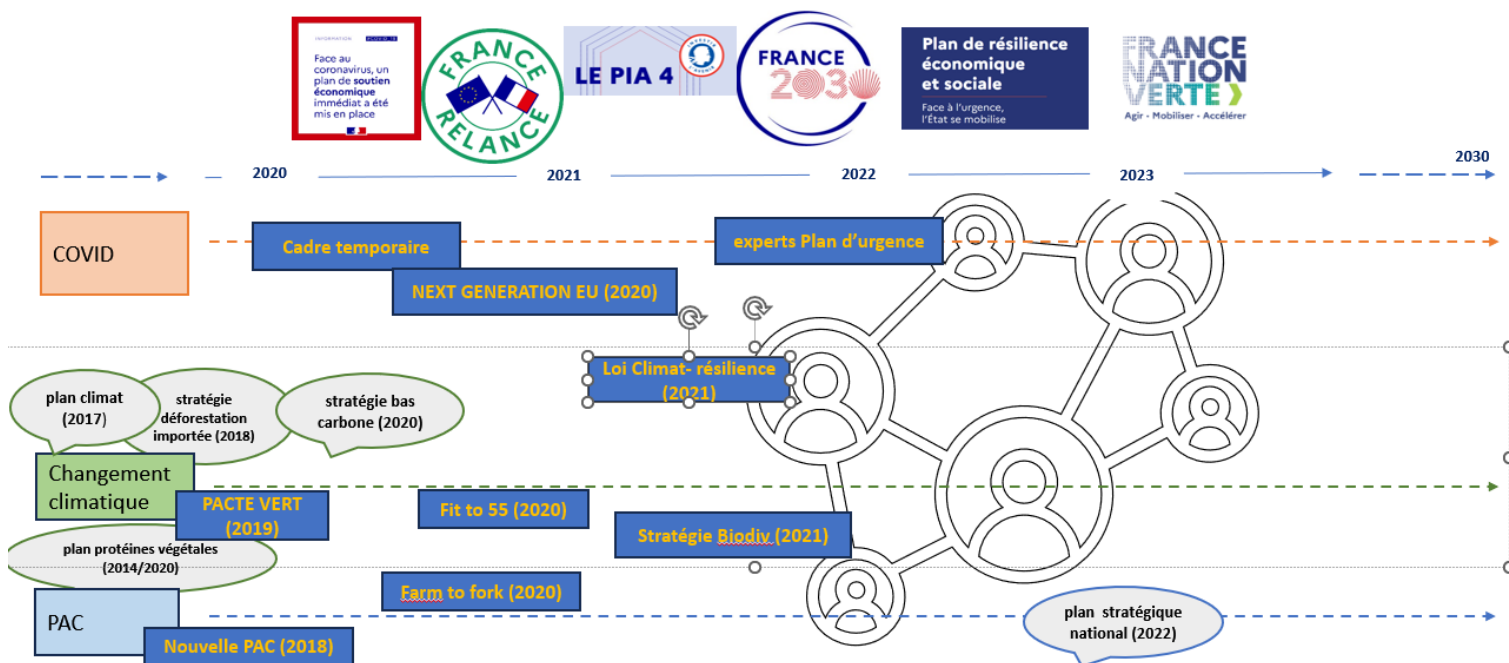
INFORMATION COVID-19

Face au coronavirus, un plan de soutien économique immédiat a été mis en place

FRANCE RELANCE

LE PIA 4

FRANCE 2030

Plan de résilience économique et sociale

Face à l'urgence, l'État se mobilise

FRANCE NATION VERTE

Agir · Mobiliser · Accélérer

2020

2021

2022

2023

2030

COVID

Cadre temporaire

experts Plan d'urgence

NEXT GENERATION EU (2020)

Loi Climat- résilience (2021)

plan climat (2017)

stratégie déforestation importée (2018)

stratégie bas carbone (2020)

Changement climatique

PACTE VERT (2019)

Fit to 55 (2020)

Stratégie Biodiv (2021)

plan protéines végétales (2014/2020)

Farm to fork (2020)

PAC

Nouvelle PAC (2018)

plan stratégique national (2022)